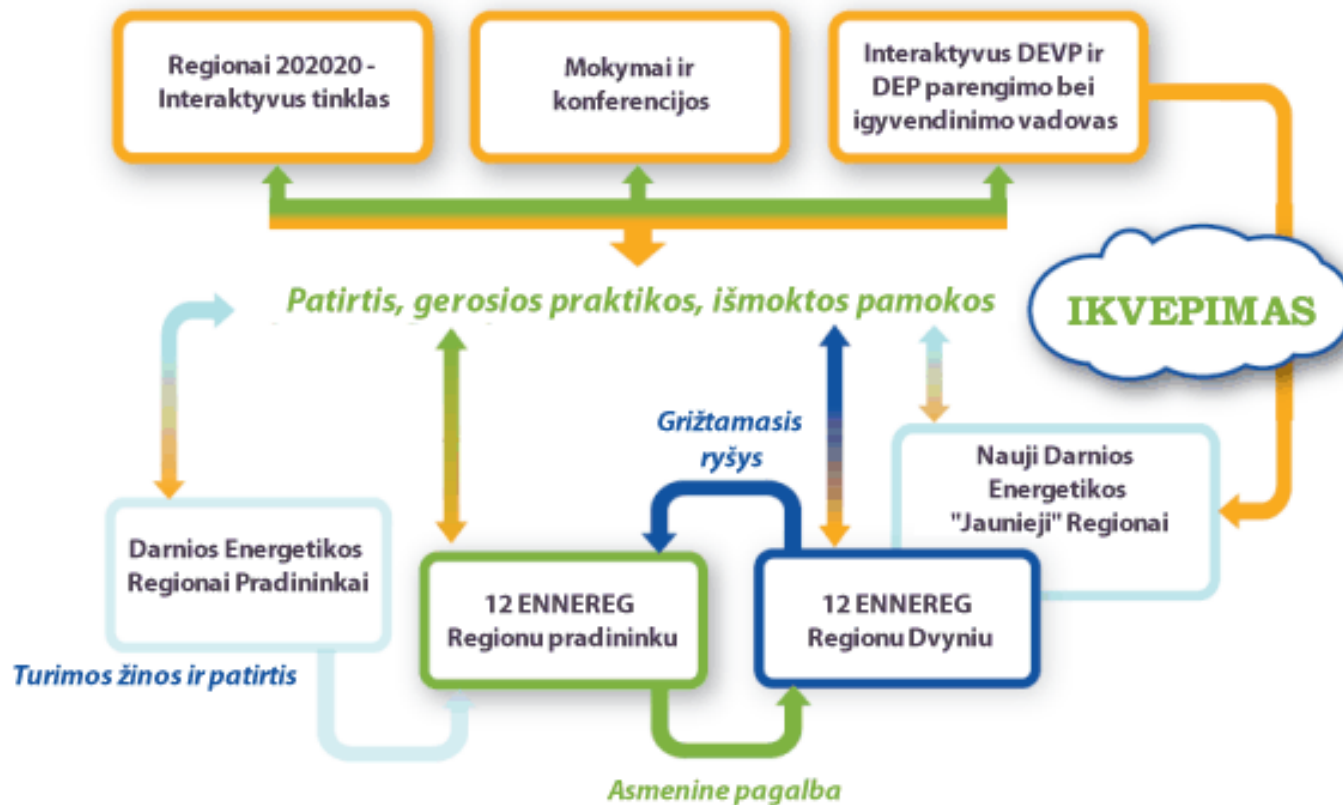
Regionai 202020 - Interaktyvus tinklas

Mokymai ir konferencijos

Interaktyvus DEVP ir DEP parengimo bei igyvendinimo vadovas

Patirtis, gerosios praktikos, išmoktos pamokos

IKVEPIMAS

Grižtamasis ryšys

Nauji Darnios Energetikos "Jaunieji" Regionai

Darnios Energetikos Regionai Pradininkai

12 ENNEREG Regionu pradininku

12 ENNEREG Regionu Dvyniu

Turimos žinos ir patirtis

Asmenine pagalba